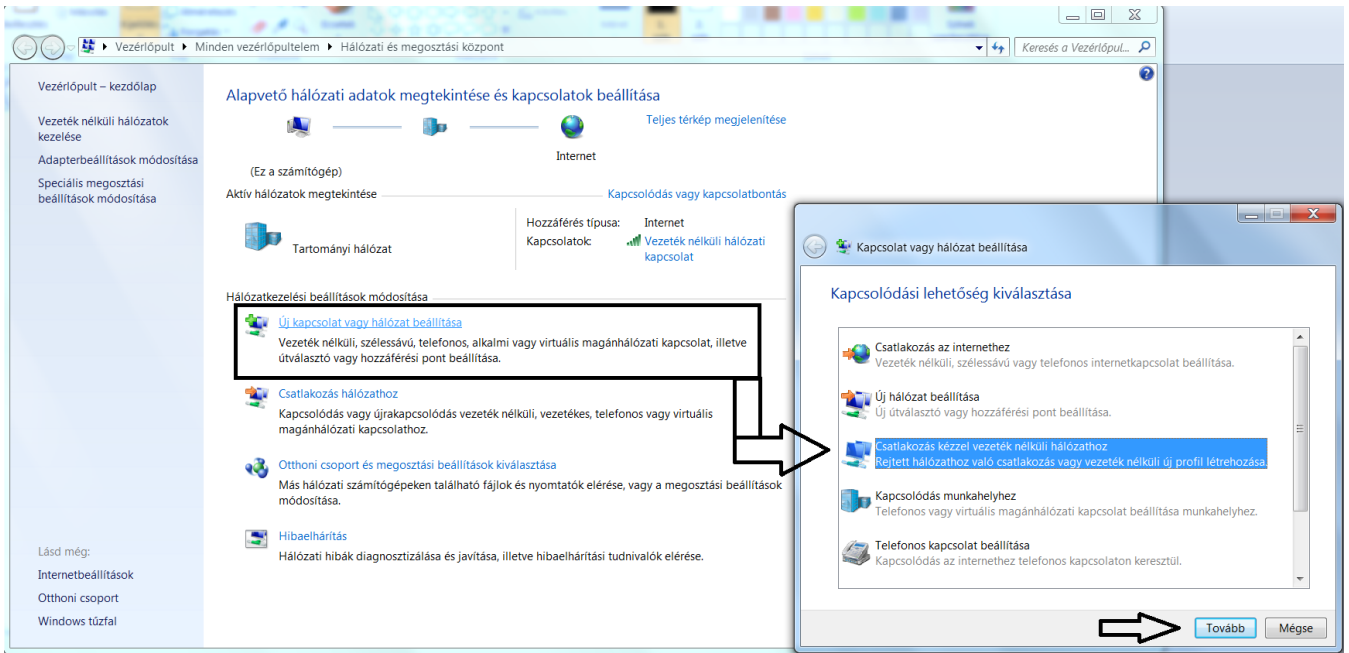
Vezérlőpult ▸ Minden vezérlőpultelem ▸ Hálózati és megosztási központ

Keresés a Vezérlőpult...

Vezérlőpult – kezdőlap

Vezeték nélküli hálózatok kezelése

Adapterbeállítások módosítása

Speciális megosztási beállítások módosítása

Alapvető hálózati adatok megtekintése és kapcsolatok beállítása

Teljes térkép megjelenítése

(Ez a számítógép)

Internet

Aktív hálózatok megtekintése

Kapcsolódás vagy kapcsolatbontás

Tartományi hálózat

Hozzáférés típusa: Internet

Kapcsolatok: Vezeték nélküli hálózati kapcsolat

Hálózatkezelési beállítások módosítása

Új kapcsolat vagy hálózat beállítása
Vezeték nélküli, szélessávú, telefonos, alkalmi vagy virtuális magánhálózati kapcsolat, illetve útválasztó vagy hozzáférési pont beállítása.

Csatlakozás hálózathoz
Kapcsolódás vagy újrakapcsolódás vezeték nélküli, vezetékes, telefonos vagy virtuális magánhálózati kapcsolathoz.

Otthoni csoport és megosztási beállítások kiválasztása
Más hálózati számítógépeken található fájlok és nyomtatók elérése, vagy a megosztási beállítások módosítása.

Hibaelhárítás
Hálózati hibák diagnosztizálása és javítása, illetve hibaelhárítási tudnivalók elérése.

Lásd még:

Internetbeállítások

Otthoni csoport

Windows tűzfal

Kapcsolat vagy hálózat beállítása

Kapcsolódási lehetőség kiválasztása

Csatlakozás az internethez
Vezeték nélküli, szélessávú vagy telefonos kapcsolat az internethez.

Új hálózat beállítása
Új útválasztó vagy hozzáférési pont beállítása.

Csatlakozás kézzel vezeték nélküli hálózathoz
Rejtett hálózathoz való csatlakozás vagy vezeték nélküli új profil létrehozása.

Kapcsolódás munkahelyhez
Telefonos vagy virtuális magánhálózati kapcsolat beállítása munkahelyhez.

Telefonos kapcsolat beállítása
Kapcsolódás az internethez telefonos kapcsolaton keresztül.

Tovább

Mégse